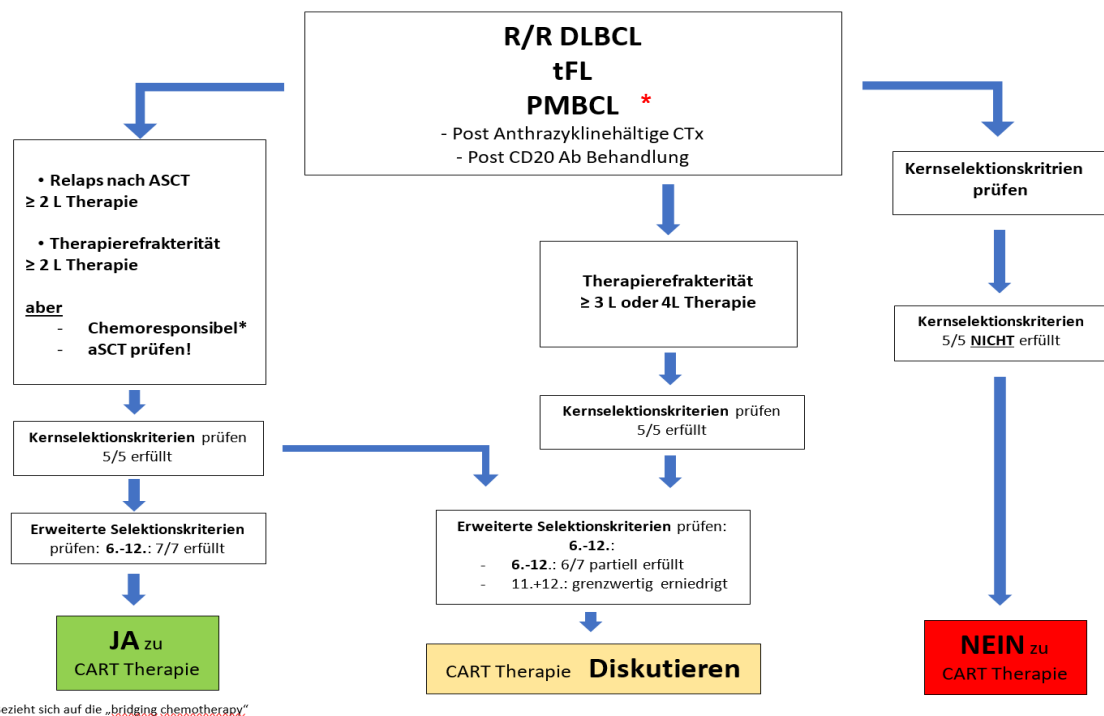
R/R DLBCL
tFL
PMBCL *
- Post Anthrazyklinehältige CTx
- Post CD20 Ab Behandlung

• Relaps nach ASCT
≥ 2 L Therapie

• Therapierefrakterität
≥ 2 L Therapie

aber
- Chemoresponsibel*
- aSCT prüfen!

Kernselektionskriterien prüfen
5/5 erfüllt

Erweiterte Selektionskriterien prüfen: 6.-12.: 7/7 erfüllt

JA zu CART Therapie

Therapierefrakterität
≥ 3 L oder 4L Therapie

Kernselektionskriterien prüfen
5/5 erfüllt

Erweiterte Selektionskriterien prüfen:
6.-12.:
- 6.-12.: 6/7 partiell erfüllt
- 11.+12.: grenzwertig erniedrigt

CART Therapie Diskutieren

Kernselektionskritrien prüfen

Kernselektionskriterien
5/5 NICHT erfüllt

NEIN zu CART Therapie

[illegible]ezieht sich auf die „bridging chemotherapy"